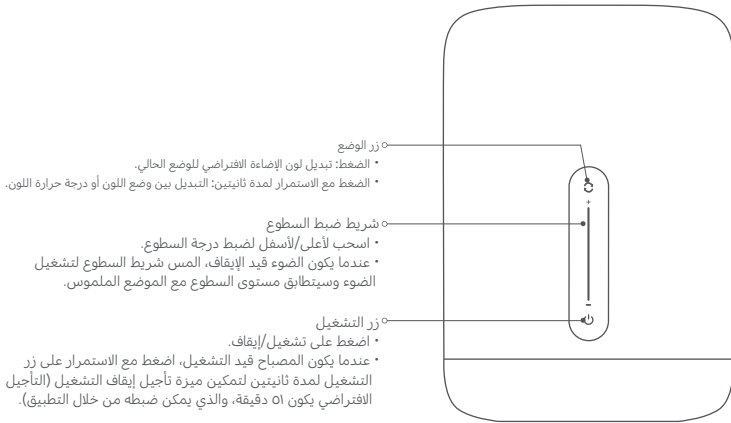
زر الوضع
• الضغط: تبديل لون الإضاءة الافتراضي للوضع الحالي.
• الضغط مع الاستمرار لمدة ثانيتين: التبديل بين وضع اللون أو درجة حرارة اللون.

شريط ضبط السطوع
• اسحب لأعلى/لأسفل لضبط درجة السطوع.
• عندما يكون الضوء قيد الإيقاف، المس شريط السطوع لتشغيل الضوء وسيتطابق مستوى السطوع مع الموضع الملموس.

زر التشغيل
• اضغط على تشغيل/إيقاف.
• عندما يكون المصباح قيد التشغيل، اضغط مع الاستمرار على زر التشغيل لمدة ثانيتين لتمكين ميزة تأجيل إيقاف التشغيل (التأجيل الافتراضي يكون ٥١ دقيقة، والذي يمكن ضبطه من خلال التطبيق).

+
−